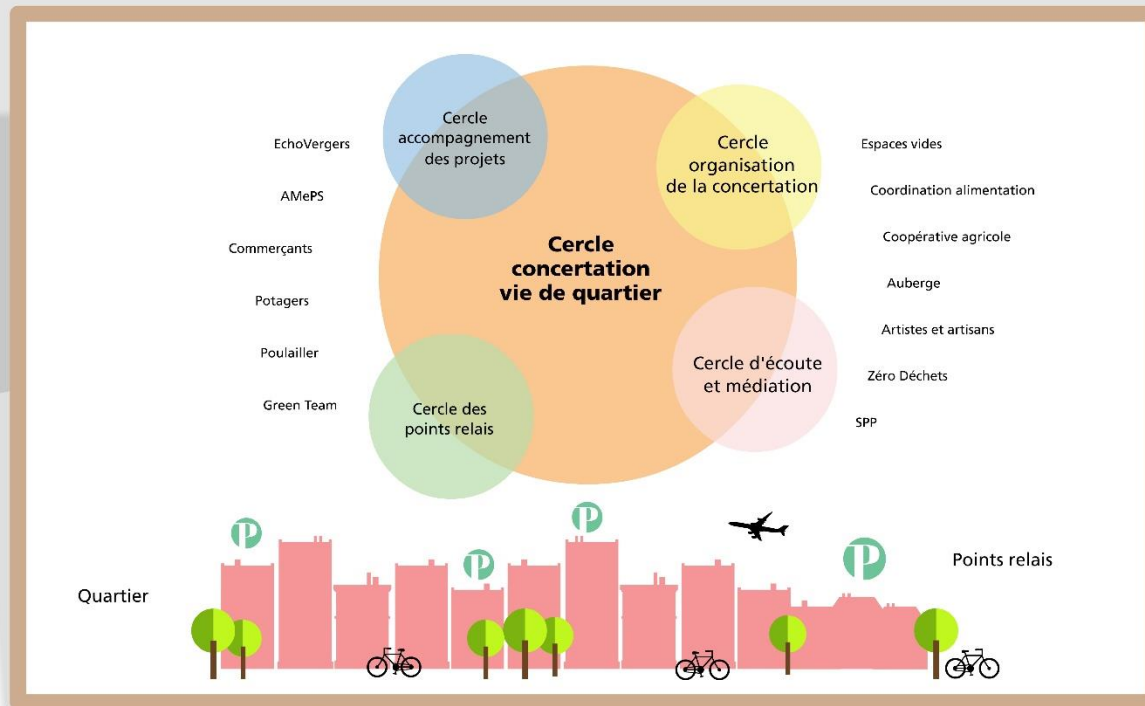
EchoVergers

AMePS

Commerçants

Potagers

Poulailler

Green Team

Cercle accompagnement des projets

Cercle organisation de la concertation

Cercle concertation vie de quartier

Cercle d'écoute et médiation

Cercle des points relais

Espaces vides

Coordination alimentation

Coopérative agricole

Auberge

Artistes et artisans

Zéro Déchets

SPP

P

P

P

P

Points relais

Quartier